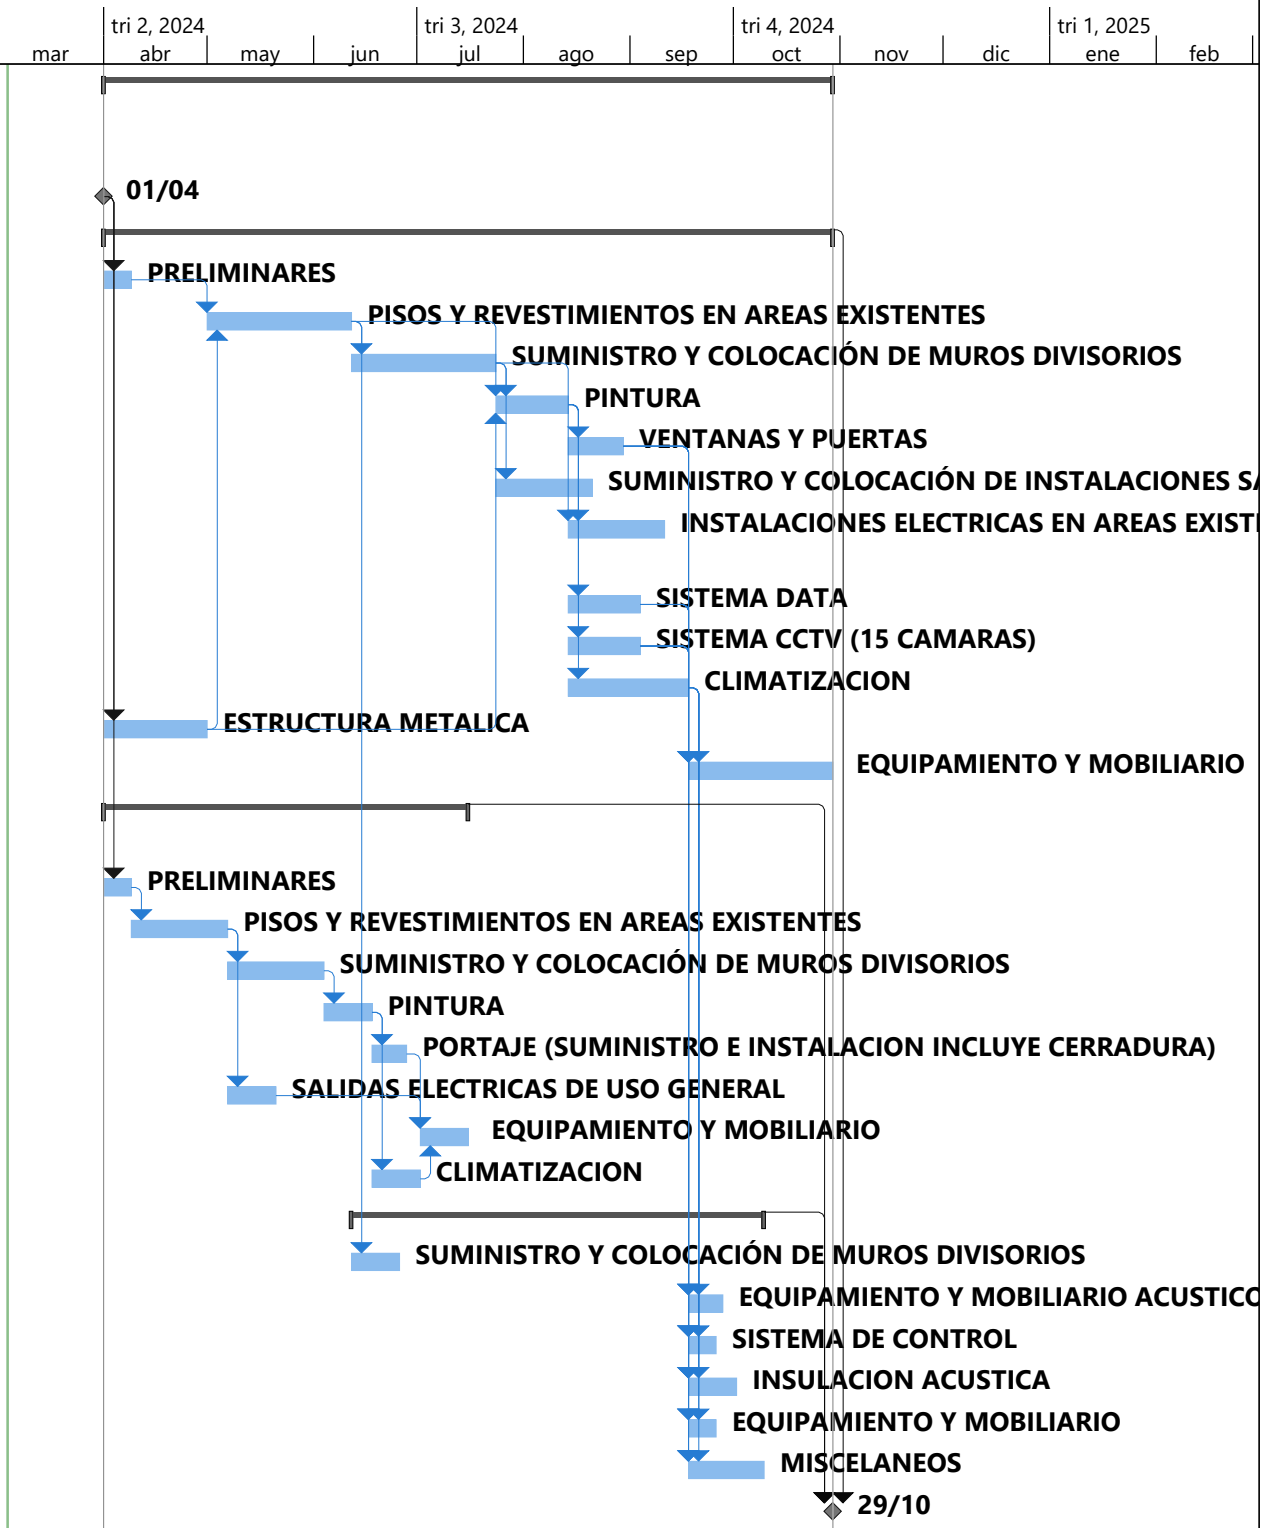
tri 2, 2024 | tri 3, 2024 | tri 4, 2024 | tri 1, 2025
mar | abr | may | jun | jul | ago | sep | oct | nov | dic | ene | feb

01/04

PRELIMINARES
PISOS Y REVESTIMIENTOS EN AREAS EXISTENTES
SUMINISTRO Y COLOCACIÓN DE MUROS DIVISORIOS
PINTURA
VENTANAS Y PUERTAS
SUMINISTRO Y COLOCACIÓN DE INSTALACIONES S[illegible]
INSTALACIONES ELECTRICAS EN AREAS EXIST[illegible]
SISTEMA DATA
SISTEMA CCTV (15 CAMARAS)
CLIMATIZACION
ESTRUCTURA METALICA
EQUIPAMIENTO Y MOBILIARIO

PRELIMINARES
PISOS Y REVESTIMIENTOS EN AREAS EXISTENTES
SUMINISTRO Y COLOCACIÓN DE MUROS DIVISORIOS
PINTURA
PORTAJE (SUMINISTRO E INSTALACION INCLUYE CERRADURA)
SALIDAS ELECTRICAS DE USO GENERAL
EQUIPAMIENTO Y MOBILIARIO
CLIMATIZACION

SUMINISTRO Y COLOCACIÓN DE MUROS DIVISORIOS
EQUIPAMIENTO Y MOBILIARIO ACUSTIC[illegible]
SISTEMA DE CONTROL
INSULACION ACUSTICA
EQUIPAMIENTO Y MOBILIARIO
MISCELANEOS
29/10